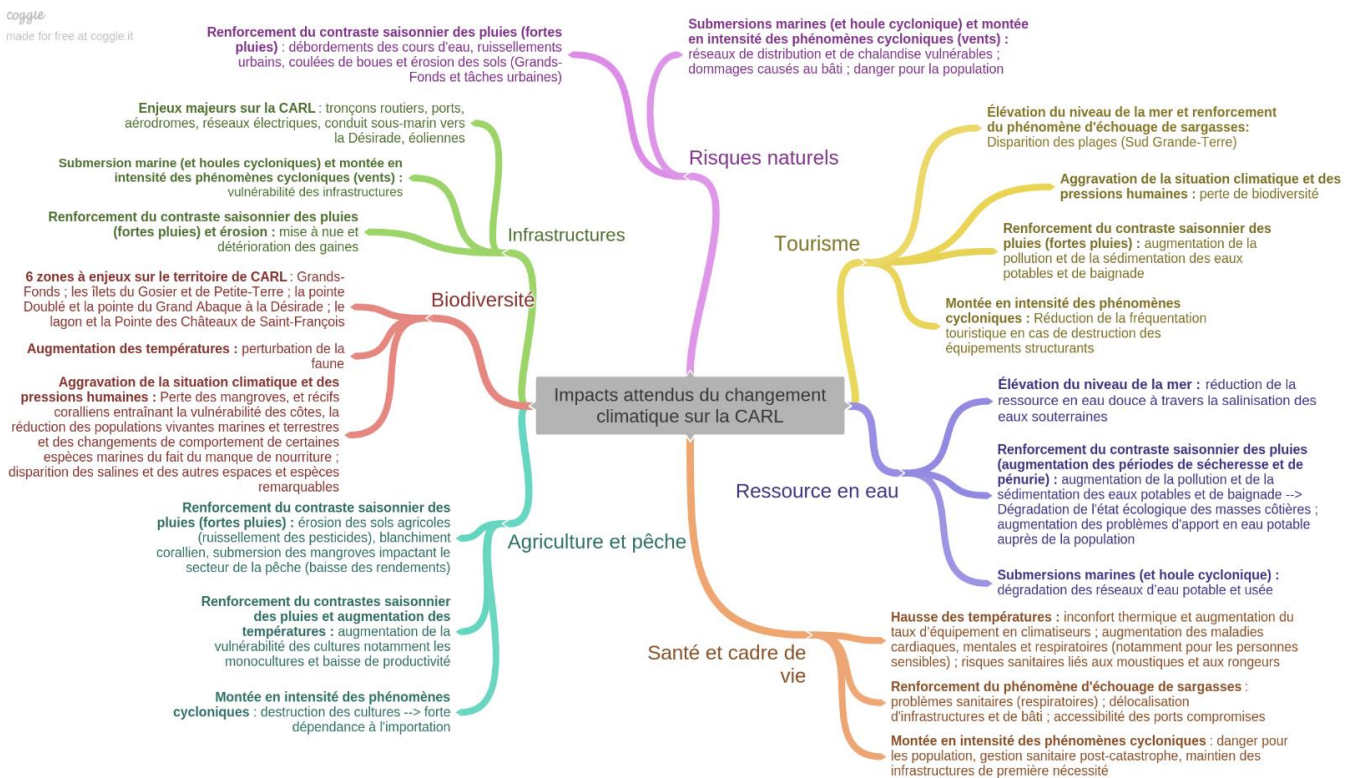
coggle
made for free at coggle.it

Impacts attendus du changement climatique sur la CARL

Risques naturels

Renforcement du contraste saisonnier des pluies (fortes pluies) : débordements des cours d'eau, ruissellements urbains, coulées de boues et érosion des sols (Grands-Fonds et tâches urbaines)

Submersions marines (et houle cyclonique) et montée en intensité des phénomènes cycloniques (vents) : réseaux de distribution et de chalandise vulnérables ; dommages causés au bâti ; danger pour la population

Infrastructures

Enjeux majeurs sur la CARL : tronçons routiers, ports, aérodromes, réseaux électriques, conduit sous-marin vers la Désirade, éoliennes

Submersion marine (et houles cycloniques) et montée en intensité des phénomènes cycloniques (vents) : vulnérabilité des infrastructures

Renforcement du contraste saisonnier des pluies (fortes pluies) et érosion : mise à nue et détérioration des gaines

Biodiversité

6 zones à enjeux sur le territoire de CARL : Grands-Fonds ; les îlets du Gosier et de Petite-Terre ; la pointe Doublé et la pointe du Grand Abaque à la Désirade ; le lagon et la Pointe des Châteaux de Saint-François

Augmentation des températures : perturbation de la faune

Aggravation de la situation climatique et des pressions humaines : Perte des mangroves, et récifs coralliens entraînant la vulnérabilité des côtes, la réduction des populations vivantes marines et terrestres et des changements de comportement de certaines espèces marines du fait du manque de nourriture ; disparition des salines et des autres espaces et espèces remarquables

Agriculture et pêche

Renforcement du contraste saisonnier des pluies (fortes pluies) : érosion des sols agricoles (ruissellement des pesticides), blanchiment corallien, submersion des mangroves impactant le secteur de la pêche (baisse des rendements)

Renforcement du contrastes saisonnier des pluies et augmentation des températures : augmentation de la vulnérabilité des cultures notamment les monocultures et baisse de productivité

Montée en intensité des phénomènes cycloniques : destruction des cultures --> forte dépendance à l'importation

Tourisme

Élévation du niveau de la mer et renforcement du phénomène d'échouage de sargasses: Disparition des plages (Sud Grande-Terre)

Aggravation de la situation climatique et des pressions humaines : perte de biodiversité

Renforcement du contraste saisonnier des pluies (fortes pluies) : augmentation de la pollution et de la sédimentation des eaux potables et de baignade

Montée en intensité des phénomènes cycloniques : Réduction de la fréquentation touristique en cas de destruction des équipements structurants

Ressource en eau

Élévation du niveau de la mer : réduction de la ressource en eau douce à travers la salinisation des eaux souterraines

Renforcement du contraste saisonnier des pluies (augmentation des périodes de sécheresse et de pénurie) : augmentation de la pollution et de la sédimentation des eaux potables et de baignade --> Dégradation de l'état écologique des masses côtières ; augmentation des problèmes d'apport en eau potable auprès de la population

Submersions marines (et houle cyclonique) : dégradation des réseaux d'eau potable et usée

Santé et cadre de vie

Hausse des températures : inconfort thermique et augmentation du taux d'équipement en climatiseurs ; augmentation des maladies cardiaques, mentales et respiratoires (notamment pour les personnes sensibles) ; risques sanitaires liés aux moustiques et aux rongeurs

Renforcement du phénomène d'échouage de sargasses : problèmes sanitaires (respiratoires) ; délocalisation d'infrastructures et de bâti ; accessibilité des ports compromises

Montée en intensité des phénomènes cycloniques : danger pour les population, gestion sanitaire post-catastrophe, maintien des infrastructures de première nécessité